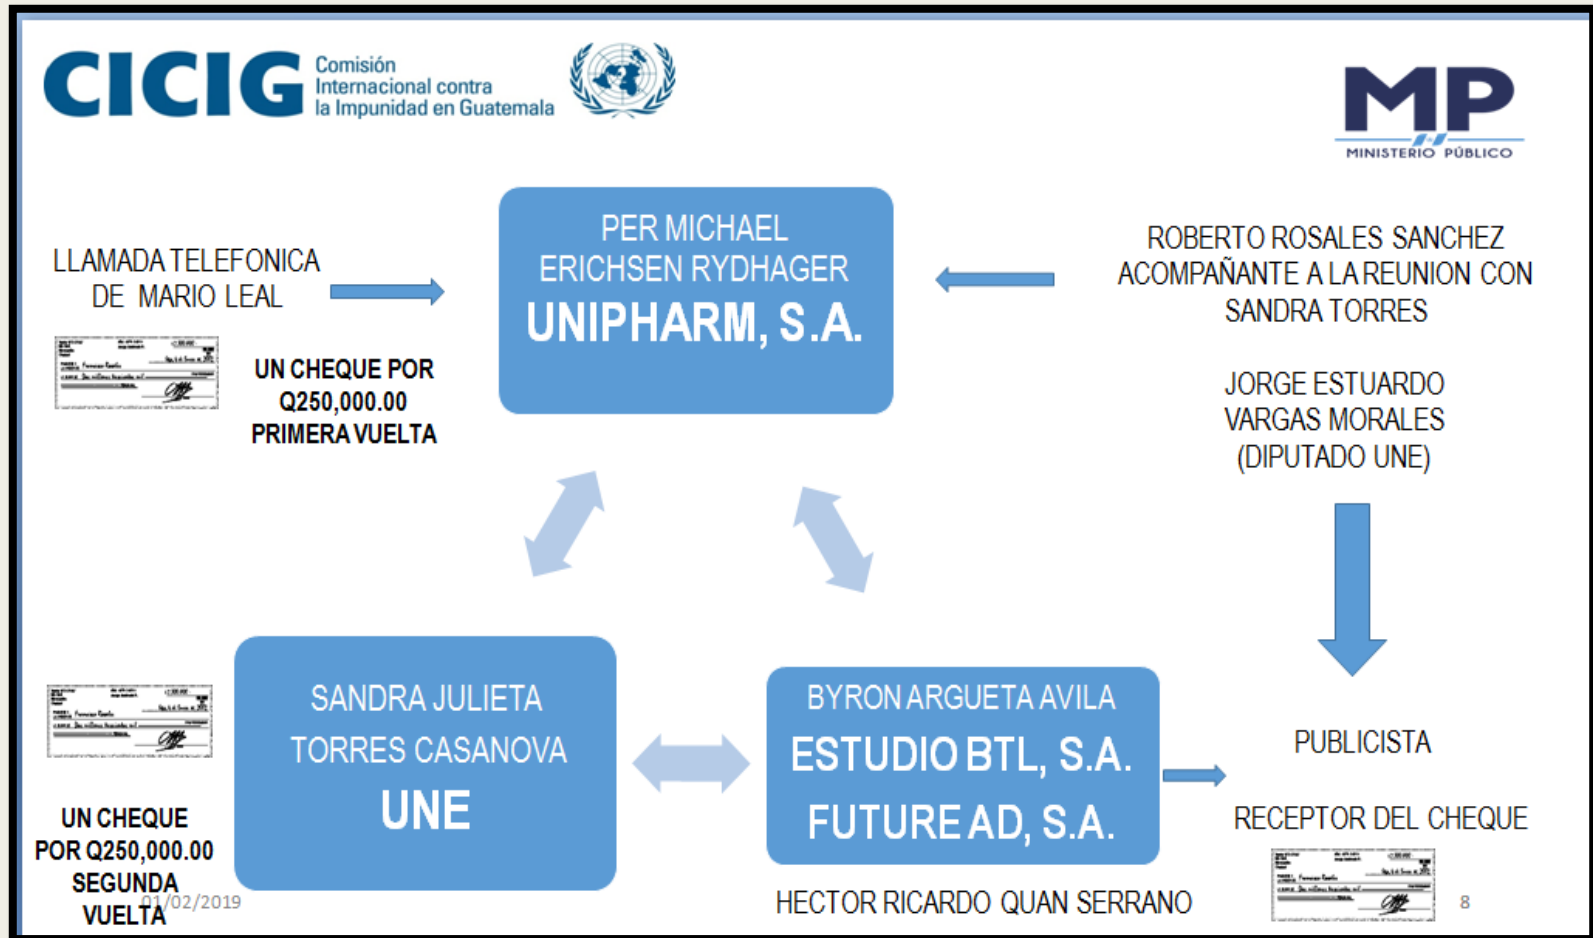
CICIG Comisión Internacional contra la Impunidad en Guatemala

MP MINISTERIO PÚBLICO

LLAMADA TELEFONICA DE MARIO LEAL

UN CHEQUE POR Q250,000.00 PRIMERA VUELTA

PER MICHAEL ERICHSEN RYDHAGER
UNIPHARM, S.A.

ROBERTO ROSALES SANCHEZ ACOMPAÑANTE A LA REUNION CON SANDRA TORRES

JORGE ESTUARDO VARGAS MORALES (DIPUTADO UNE)

SANDRA JULIETA TORRES CASANOVA
UNE

BYRON ARGUETA AVILA
ESTUDIO BTL, S.A.
FUTURE AD, S.A.

PUBLICISTA

RECEPTOR DEL CHEQUE

UN CHEQUE POR Q250,000.00 SEGUNDA VUELTA

01/02/2019

HECTOR RICARDO QUAN SERRANO

8